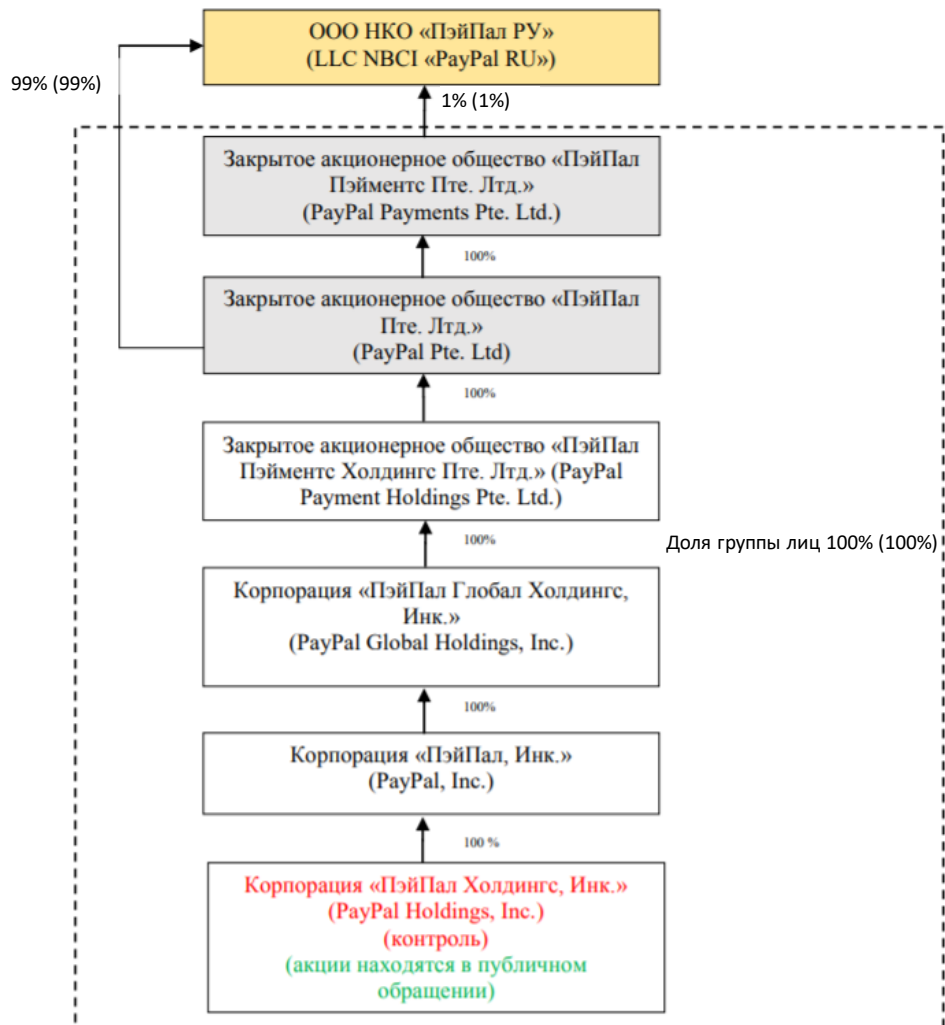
ООО НКО «ПэйПал РУ»
(LLC NBCI «PayPal RU»)

99% (99%)

1% (1%)

Закрытое акционерное общество «ПэйПал Пэйментс Пте. Лтд.»
(PayPal Payments Pte. Ltd.)

100%

Закрытое акционерное общество «ПэйПал Пте. Лтд.»
(PayPal Pte. Ltd)

100%

Закрытое акционерное общество «ПэйПал Пэйментс Холдингс Пте. Лтд.» (PayPal Payment Holdings Pte. Ltd.)

100%

Доля группы лиц 100% (100%)

Корпорация «ПэйПал Глобал Холдингс, Инк.»
(PayPal Global Holdings, Inc.)

100%

Корпорация «ПэйПал, Инк.»
(PayPal, Inc.)

100 %

Корпорация «ПэйПал Холдингс, Инк.»
(PayPal Holdings, Inc.)
(контроль)
(акции находятся в публичном обращении)